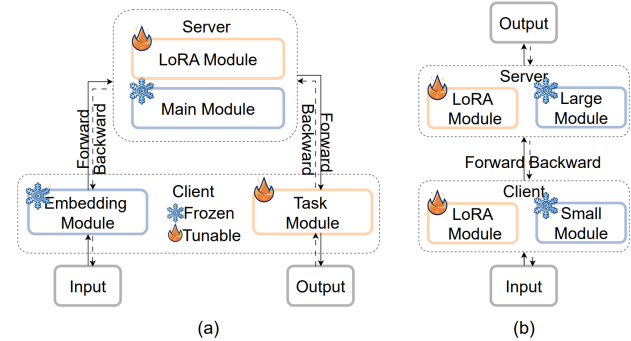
Server
LoRA Module
Main Module
Forward
Backward
Backward
Forward
Client
Embedding Module
Frozen
Tunable
Task Module
Input
Output
(a)

Output
Server
LoRA Module
Large Module
Forward Backward
Client
LoRA Module
Small Module
Input
(b)